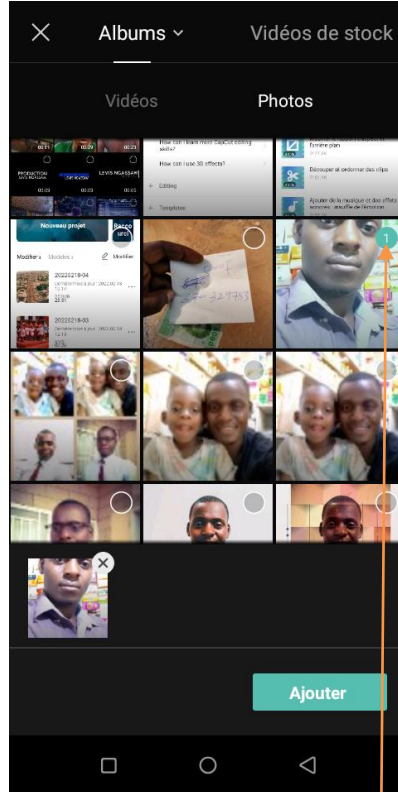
Albums
Vidéos de stock

Vidéos
Photos

PRODUCTION
LEVIS NGASSAM

How can I learn more CapCut editing skills?
How can I use 3D effects?
Editing
Templates

Découper et ordonner des clips
Ajouter de la musique et des effets sonores

Nouveau projet
Modifier
Modèles
Modifier
20220219-04
20220219-03

1

Ajouter